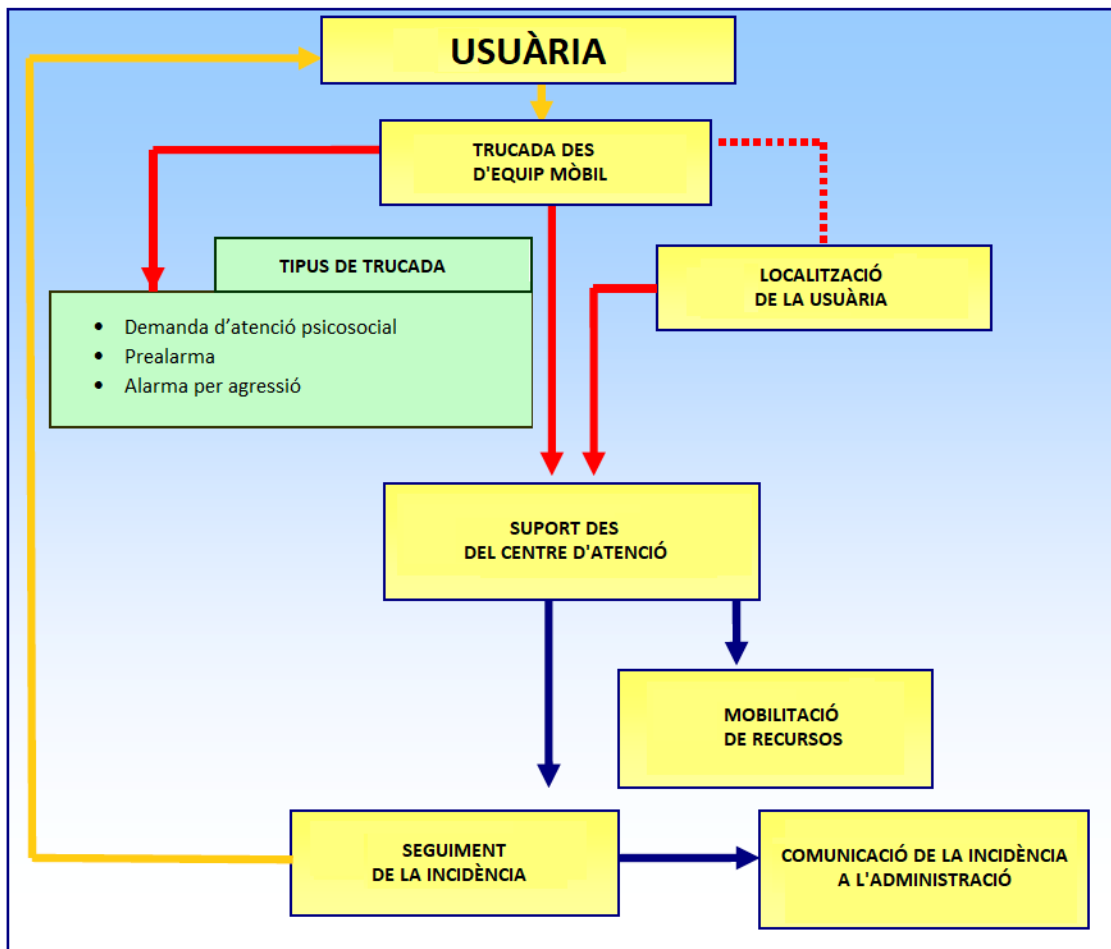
USUÀRIA

TRUCADA DES D'EQUIP MÒBIL

TIPUS DE TRUCADA

- Demanda d'atenció psicosocial
- Prealarma
- Alarma per agressió

LOCALITZACIÓ DE LA USUÀRIA

SUPORT DES DEL CENTRE D'ATENCIÓ

MOBILITACIÓ DE RECURSOS

SEGUIMENT DE LA INCIDÈNCIA

COMUNICACIÓ DE LA INCIDÈNCIA A L'ADMINISTRACIÓ